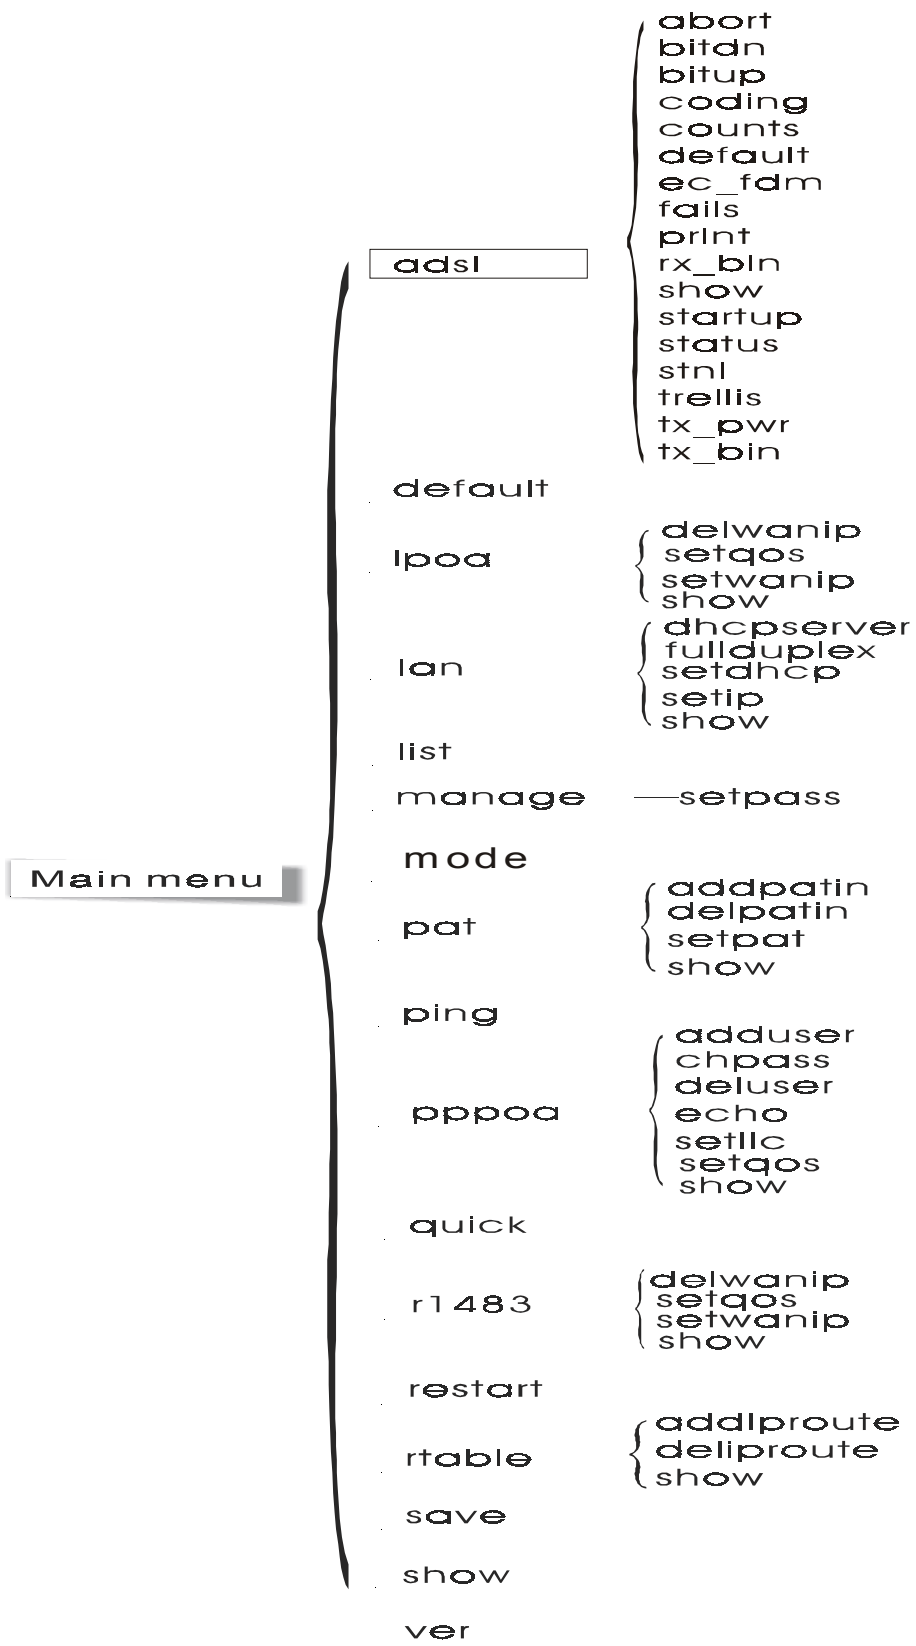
abort
bitdn
bitup
coding
counts
default
ec_fdm
fails
prlnt
rx_bln
show
startup
status
stnl
trellis
tx_pwr
tx_bin

adsl

default

lpoa

delwanip
setqos
setwanip
show

lan

dhcpserver
fullduplex
setdhcp
setip
show

list

manage

setpass

Main menu

mode

pat

addpatin
delpatin
setpat
show

ping

pppoa

adduser
chpass
deluser
echo
setllc
setqos
show

quick

r1483

delwanip
setqos
setwanip
show

restart

rtable

addlproute
deliproute
show

save

show

ver